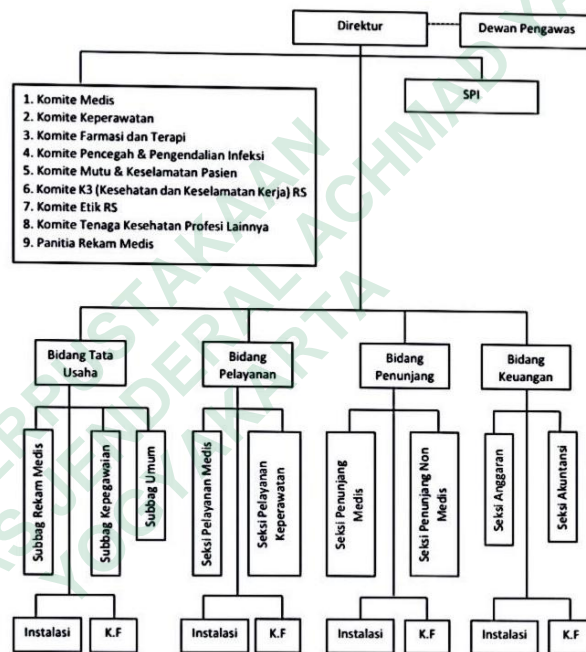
Direktur

Dewan Pengawas

SPI

1. Komite Medis
2. Komite Keperawatan
3. Komite Farmasi dan Terapi
4. Komite Pencegah & Pengendalian Infeksi
5. Komite Mutu & Keselamatan Pasien
6. Komite K3 (Kesehatan dan Keselamatan Kerja) RS
7. Komite Etik RS
8. Komite Tenaga Kesehatan Profesi Lainnya
9. Panitia Rekam Medis

Bidang Tata Usaha

Subbag Rekam Medis

Subbag Kepegawaian

Subbag Umum

Bidang Pelayanan

Seksi Pelayanan Medis

Seksi Pelayanan Keperawatan

Bidang Penunjang

Seksi Penunjang Medis

Seksi Penunjang Non Medis

Bidang Keuangan

Seksi Anggaran

Seksi Akuntansi

Instalasi

K.F

Instalasi

K.F

Instalasi

K.F

Instalasi

K.F

PERPUSTAKAAN UNIVERSITAS JENDERAL ACHMAD YANI YOGYAKARTA